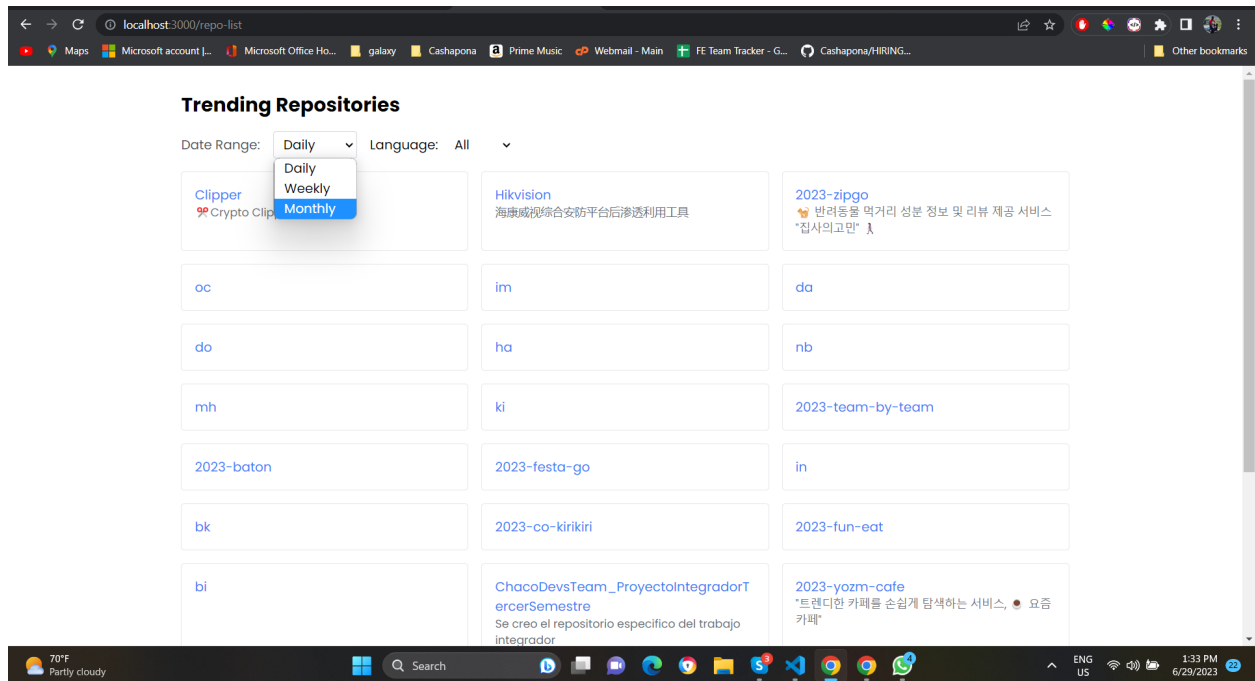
localhost:3000/repo-list

Maps | Microsoft account |... | Microsoft Office Ho... | galaxy | Cashapona | Prime Music | Webmail - Main | FE Team Tracker - G... | Cashapona/HIRING... | Other bookmarks

Trending Repositories

Date Range: Daily Language: All

Daily
Weekly
Monthly

Clipper
✂️Crypto Clip

Hikvision
海康威视综合安防平台后渗透利用工具

2023-zipgo
🐕 반려동물 먹거리 성분 정보 및 리뷰 제공 서비스 "집사의고민" 🧎

oc

im

da

do

ha

nb

mh

ki

2023-team-by-team

2023-baton

2023-festa-go

in

bk

2023-co-kirikiri

2023-fun-eat

bi

ChacoDevsTeam_ProyectoIntegradorTercerSemestre
Se creo el repositorio especifico del trabajo integrador

2023-yozm-cafe
"트렌디한 카페를 손쉽게 탐색하는 서비스, ☕ 요즘카페"

70°F
Partly cloudy

Search

ENG
US

1:33 PM
6/29/2023

22